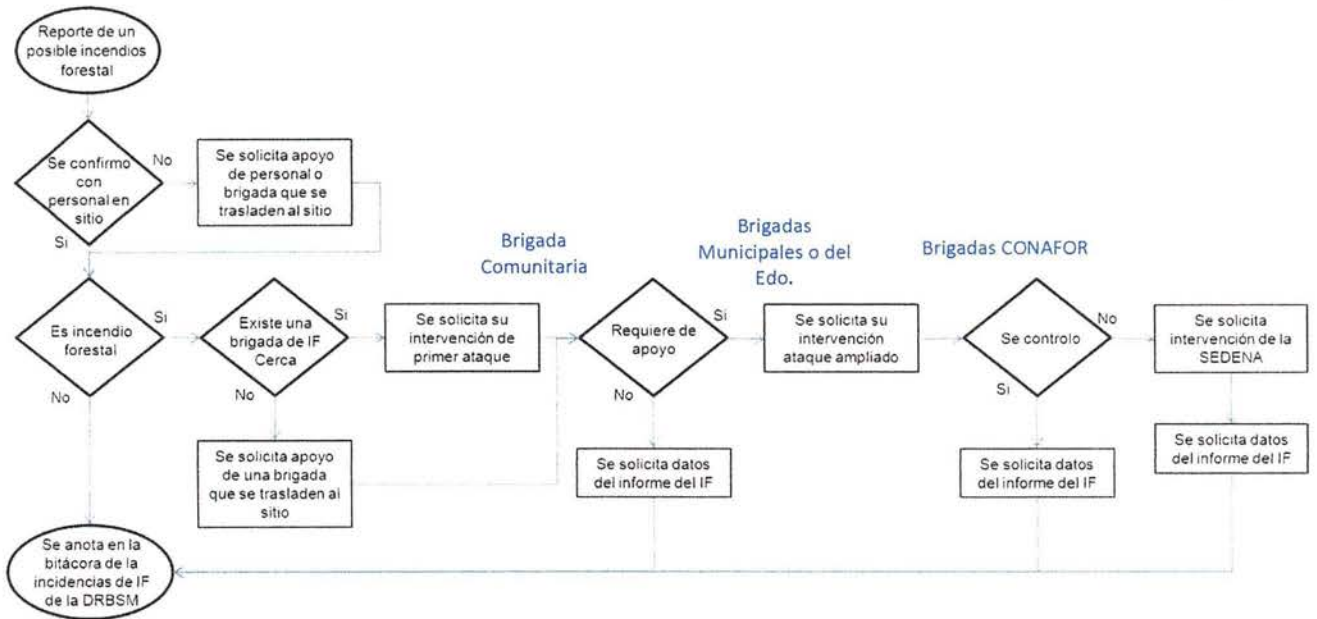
Reporte de un posible incendios forestal

Se confirmo con personal en sitio

No

Se solicita apoyo de personal o brigada que se trasladen al sitio

Si

Brigada Comunitaria

Brigadas Municipales o del Edo.

Brigadas CONAFOR

Es incendio forestal

Si

Existe una brigada de IF Cerca

Si

Se solicita su intervención de primer ataque

Requiere de apoyo

Si

Se solicita su intervención ataque ampliado

Se controlo

No

Se solicita intervención de la SEDENA

No

No

No

Si

Se solicita apoyo de una brigada que se trasladen al sitio

Se solicita datos del informe del IF

Se solicita datos del informe del IF

Se solicita datos del informe del IF

Se anota en la bitácora de la incidencias de IF de la DRBSM